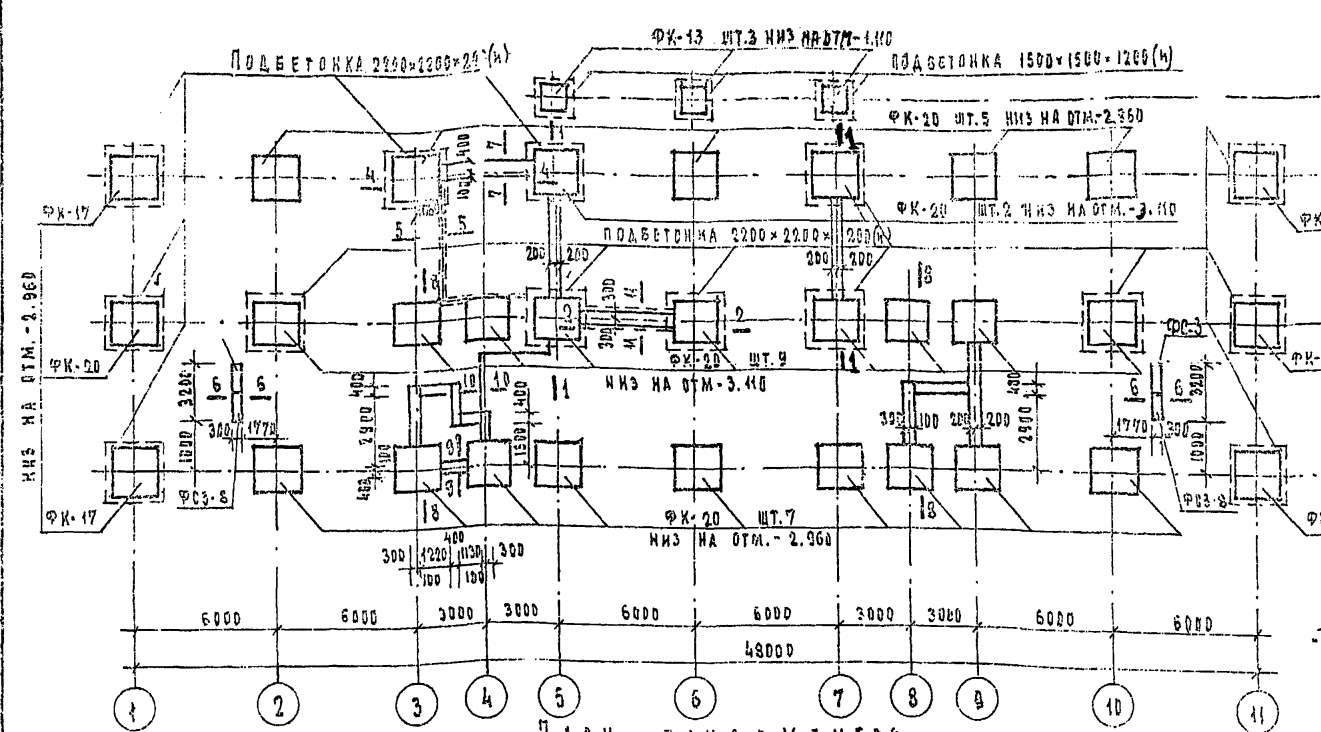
ФК-13 ШТ.3 НИЗ НА ОТМ-4.110

ПОДБЕТОНКА 2200×2200×200(h)

ПОДБЕТОНКА 1500×1500×1200(h)

ФК-20 ШТ.5 НИЗ НА ОТМ-2.360

ФК-20 ШТ.2 НИЗ НА ОТМ.-3.110

ПОДБЕТОНКА 2200×2200×200(h)

ФК-17

ФК-20

ФК-17

НИЗ НА ОТМ.-2.960

4 4 7 7 5 5 18 3 3 11 2 2 11 18 6 6 6 6 10 10 3 3 18 11 18

400 200 200 200 200 200 300 300 400 400 1500 400 300 100 200 200 2900 2900 3200 1000 300 1770 1770 200 3200 1000 400 100

ФС3-8

ФК-20 ШТ.9

НИЗ НА ОТМ-3.110

ФС-3

ФК-20 ШТ.7

НИЗ НА ОТМ.-2.960

ФС3-8

300 1220 1130 300 400 100 100

6000 6000 3000 3000 6000 6000 3000 3000 6000 6000

48000

1 2 3 4 5 6 7 8 9 10 11

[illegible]